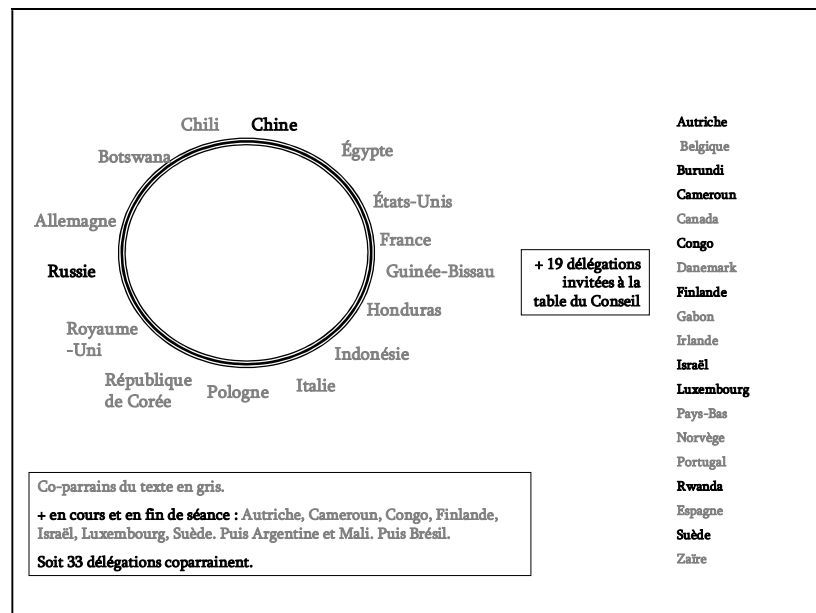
Chili Chine

Botswana

Égypte

États-Unis

Allemagne

France

Russie

Guinée-Bissau

Honduras

Royaume -Uni

Indonésie

République de Corée

Pologne

Italie

+ 19 délégations invitées à la table du Conseil

Autriche
Belgique
Burundi
Cameroun
Canada
Congo
Danemark
Finlande
Gabon
Irlande
Israël
Luxembourg
Pays-Bas
Norvège
Portugal
Rwanda
Espagne
Suède
Zaïre

Co-parrains du texte en gris.

+ en cours et en fin de séance : Autriche, Cameroun, Congo, Finlande, Israël, Luxembourg, Suède. Puis Argentine et Mali. Puis Brésil.

Soit 33 délégations coparrainent.